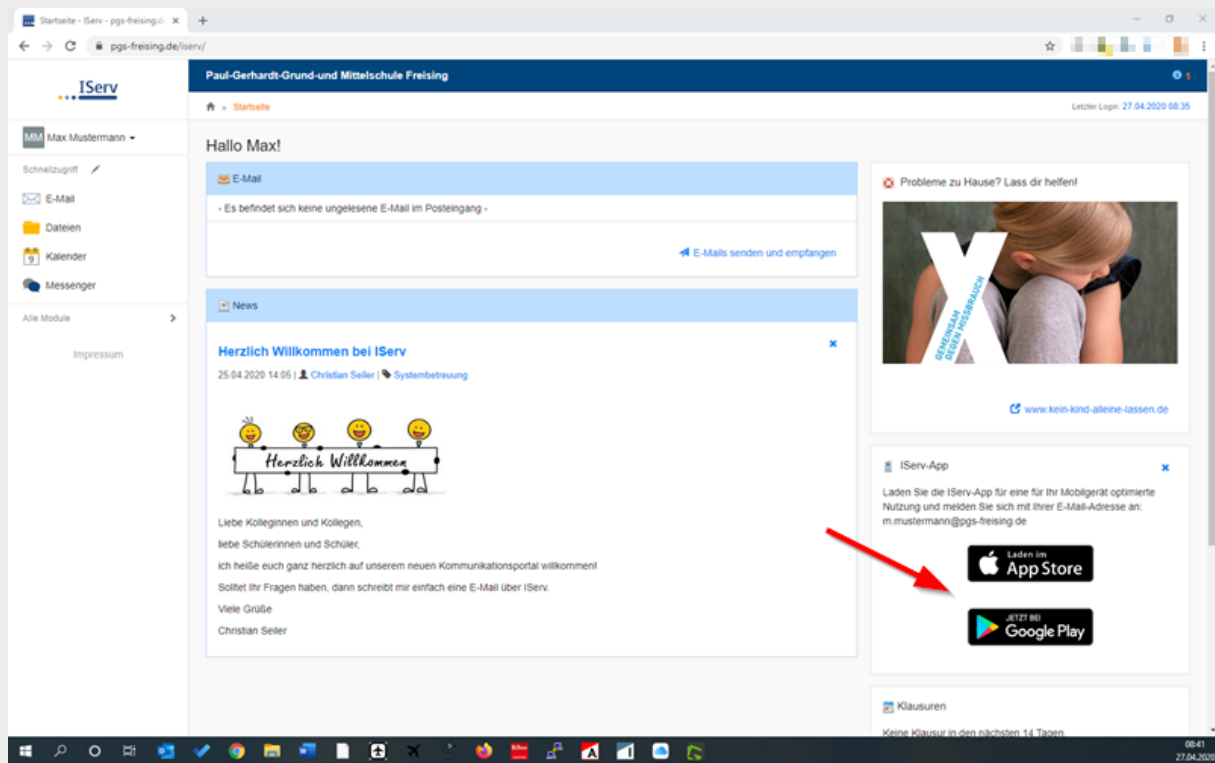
Startseite - IServ - pgs-freising.d

pgs-freising.de/iserv/

IServ

Paul-Gerhardt-Grund-und Mittelschule Freising

Startseite

Letzter Login: 27.04.2020 08:35

MM Max Mustermann

Schnellzugriff

E-Mail

Dateien

Kalender

Messenger

Alle Module

Impressum

Hallo Max!

E-Mail

- Es befindet sich keine ungelesene E-Mail im Posteingang -

E-Mails senden und empfangen

News

Herzlich Willkommen bei IServ

25.04.2020 14:05 | Christian Seiler | Systembetreuung

Herzlich Willkommen

Liebe Kolleginnen und Kollegen,

liebe Schülerinnen und Schüler,

ich heiße euch ganz herzlich auf unserem neuen Kommunikationsportal willkommen!

Solltet Ihr Fragen haben, dann schreibt mir einfach eine E-Mail über IServ.

Viele Grüße

Christian Seiler

Probleme zu Hause? Lass dir helfen!

GEMEINSAM GEGEN MISSBRAUCH

www.kein-kind-alleine-lassen.de

IServ-App

Laden Sie die IServ-App für Ihr Mobilgerät optimierte Nutzung und melden Sie sich mit Ihrer E-Mail-Adresse an: m.mustermann@pgs-freising.de

Laden im App Store

JETZT BEI Google Play

Klausuren

Keine Klausur in den nächsten 14 Tagen.

08:41
27.04.2020